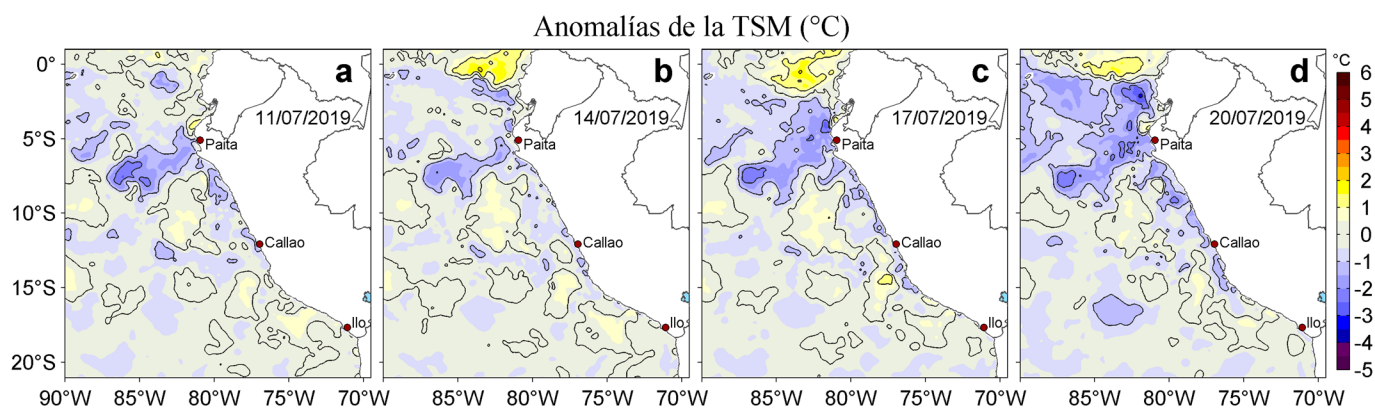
Anomalías de la TSM (°C)

a
11/07/2019
Paita
Callao
Ilo

b
14/07/2019
Paita
Callao
Ilo

c
17/07/2019
Paita
Callao
Ilo

d
20/07/2019
Paita
Callao
Ilo

0°
5°S
10°S
15°S
20°S

90°W 85°W 80°W 75°W 70°W
85°W 80°W 75°W 70°W
85°W 80°W 75°W 70°W
85°W 80°W 75°W 70°W

°C
6
5
4
3
2
1
0
-1
-2
-3
-4
-5